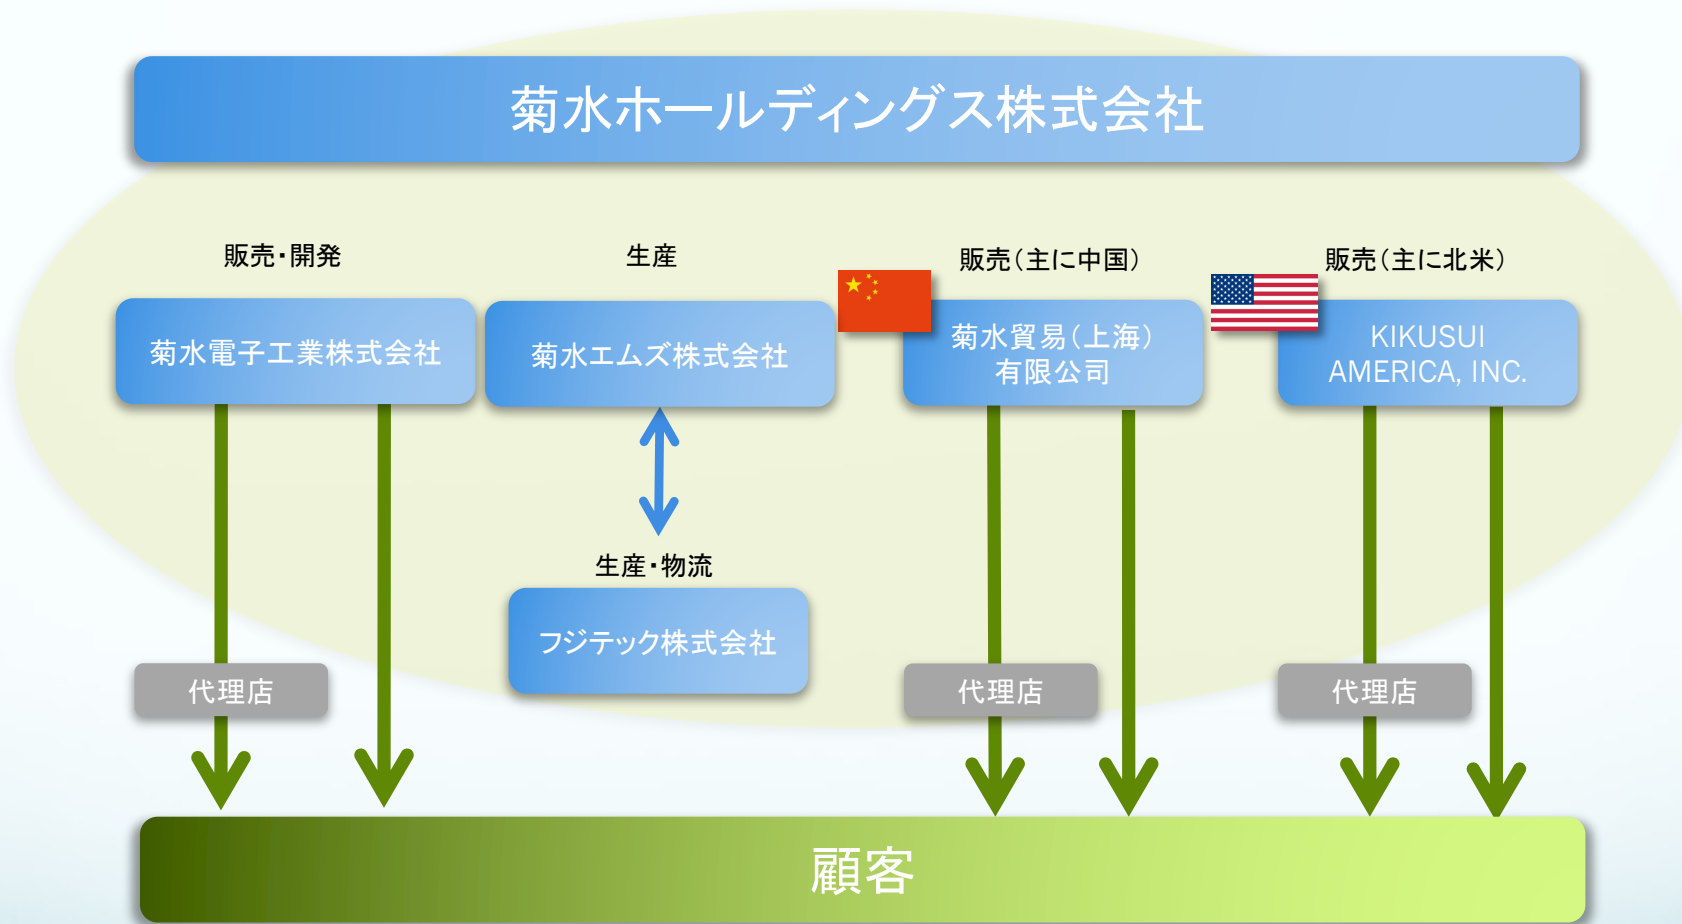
菊水ホールディングス株式会社

販売・開発

菊水電子工業株式会社

生産

菊水エムズ株式会社

販売（主に中国）

菊水貿易（上海）有限公司

販売（主に北米）

KIKUSUI AMERICA, INC.

生産・物流

フジテック株式会社

代理店

代理店

代理店

顧客